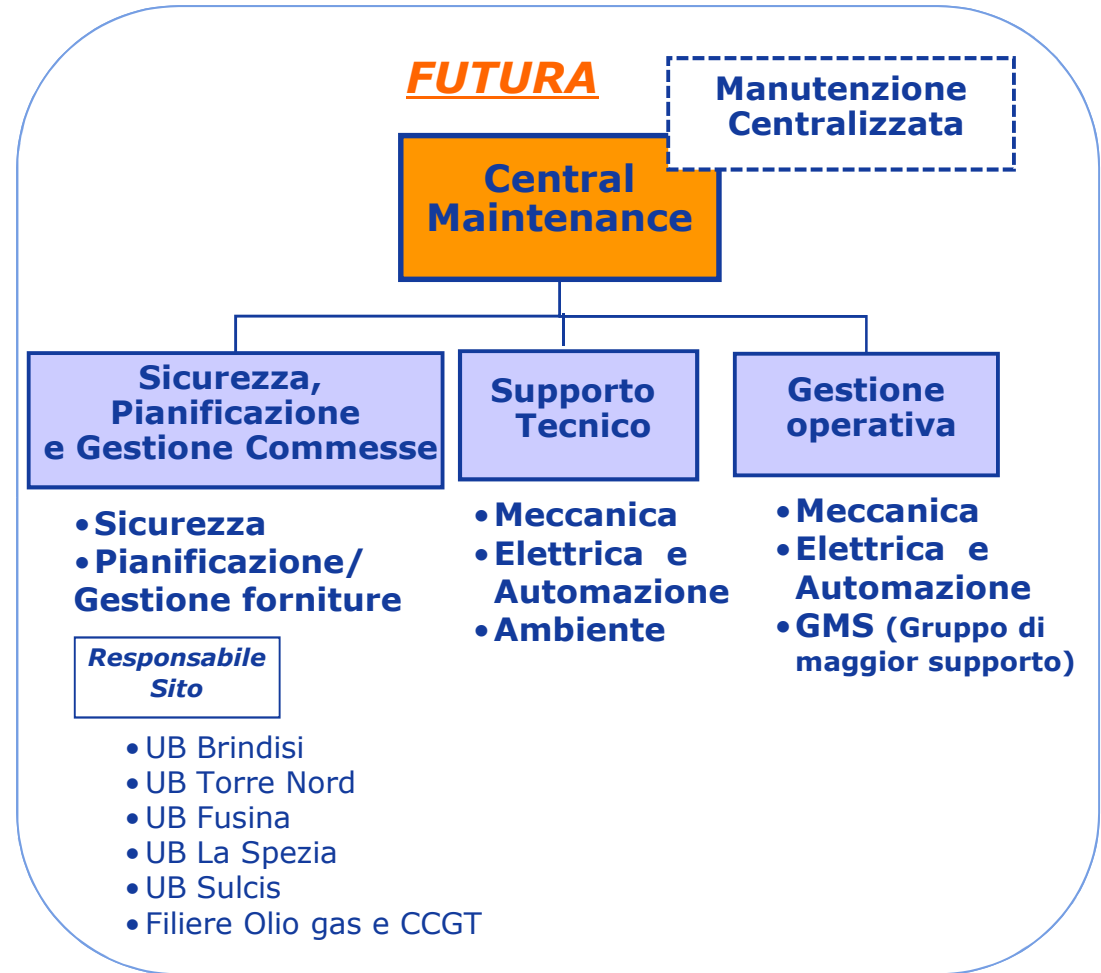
FUTURA

Manutenzione Centralizzata

Central Maintenance

Sicurezza, Pianificazione e Gestione Commesse

Supporto Tecnico

Gestione operativa

•Sicurezza
•Pianificazione/ Gestione forniture

Responsabile Sito

•UB Brindisi
•UB Torre Nord
•UB Fusina
•UB La Spezia
•UB Sulcis
•Filiere Olio gas e CCGT

•Meccanica
•Elettrica e Automazione
•Ambiente

•Meccanica
•Elettrica e Automazione
•GMS (Gruppo di maggior supporto)